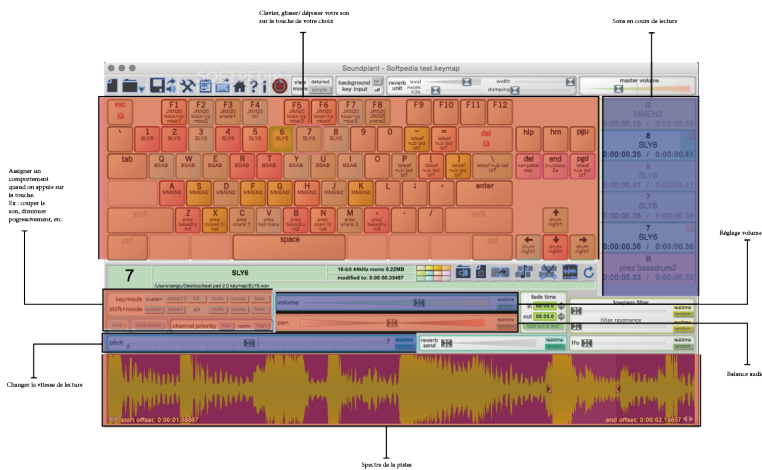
Clavier, glisser/ déposer votre son sur la touche de votre choix

Sons en cours de lecture

Soundplant - Softpedia test.keymap

view mode detailed simple

background key input off

reverb unit

level

room size

width

damping

master volume

esc

F1 JMKS2 bassdrum2

F2 JMKS2 bassdrum2

F3 JMKS2 snare1

F4 SLY6

F5 JMKS2

F6 JMKS2

F7 JMKS2

F8 JMKS2

F9

F10

F11

F12

` 

1 SLY6

2 SLY6

3 SLY6

4 SLY6

5 SLY6

6 SLY6

7 SLY6

8 SLY6

9

0

-

=

del

hlp

hm

pgu

tab

Q 808AB

W 808AB

E 808AB

R 808AB

T 808AB

Y 808AB

U 808AB

I 808AB

O

P

[

]

\

del

end

pgd

A MMEN2

S MMEN2

D MMEN2

F MMEN2

G MMEN2

H MMEN2

J MMEN2

K MMEN2

L

;

'

enter

shift

Z

X

C

V

B

N

M

,

.

/

shift

ctrl

space

ctrl

0 MMEN2

8 SLY6 0:00:00.35 / 0:00:00.41

6 SLY6 0:00:00.41 / 0:00:00.41

7 SLY6 0:00:00.36 / 0:00:00.36

7 SLY6 0:00:00.36 / 0:00:00.36

B prez bassdrum2 0:00:00.33 / 0:00:00.33

Assigner un comportement quand on appuie sur la touche. Ex : couper le son, diminuer pogressivement, etc.

7

SLY6

16-bit 44kHz mono 0.22MB

modified to: 0:00:00.35457

/Users/sergiu/Desktop/test pad 2.0 keymap/SLY6.wav

keymode sustain

shift+mode sustain

channel priority

volume

realtime random

fade time

in 00:00.0

out 00:00.0

lowpass filter

filter resonance

realtime random

Réglage volume

pan

Balance audio

pitch

realtime random

reverb send

realtime random

lfo

realtime random

Changer la vitesse de lecture

start offset: 0:00:01.36367

end offset: 0:00:02.15637

Spectre de la pistes